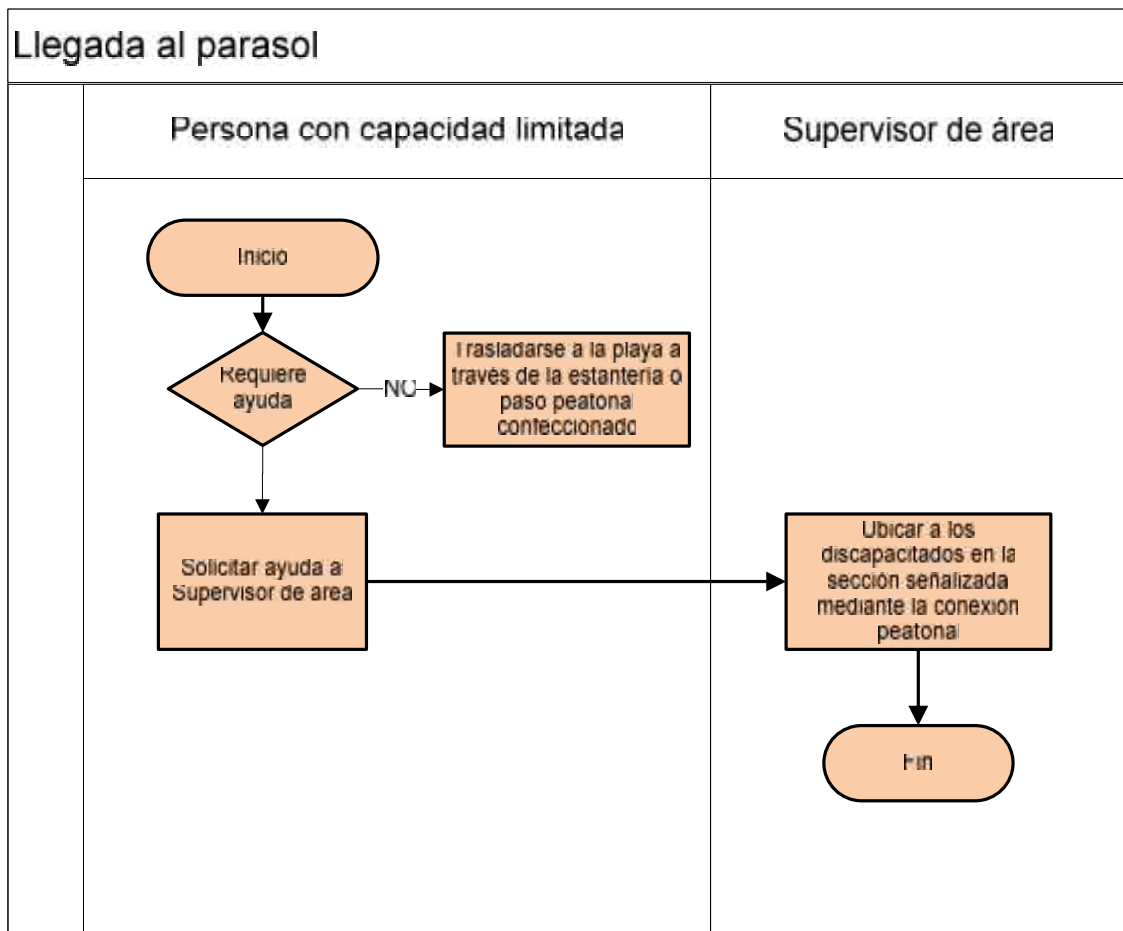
Llegada al parasol

Persona con capacidad limitada

Supervisor de área

Inicio

Requiere ayuda

NO

Trasladarse a la playa a través de la estantería o paso peatonal confeccionado

Solicitar ayuda a Supervisor de área

Ubicar a los discapacitados en la sección señalizada mediante la conexión peatonal

Fin